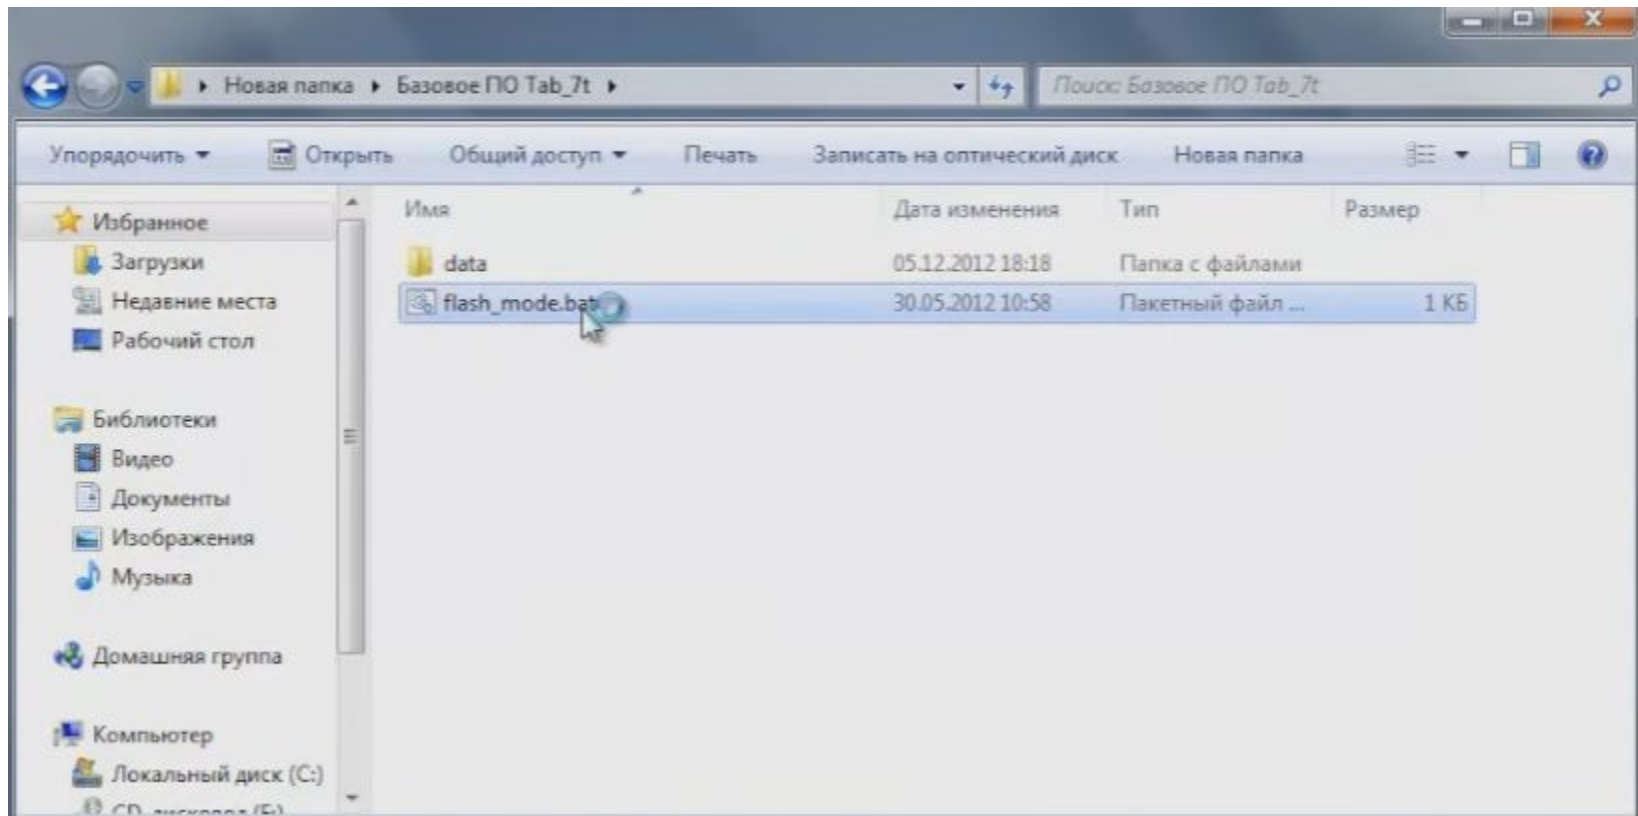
▸ Новая папка ▸ Базовое ПО Tab_7t ▸

Поиск: Базовое ПО Tab_7t

Упорядочить ▾ Открыть Общий доступ ▾ Печать Записать на оптический диск Новая папка

Избранное
Загрузки
Недавние места
Рабочий стол

Библиотеки
Видео
Документы
Изображения
Музыка

Домашняя группа

Компьютер
Локальный диск (C:)
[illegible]

| Имя | Дата изменения | Тип | Размер |
|---|---|---|---|
| data | 05.12.2012 18:18 | Папка с файлами | |
| flash_mode.bat | 30.05.2012 10:58 | Пакетный файл ... | 1 КБ |